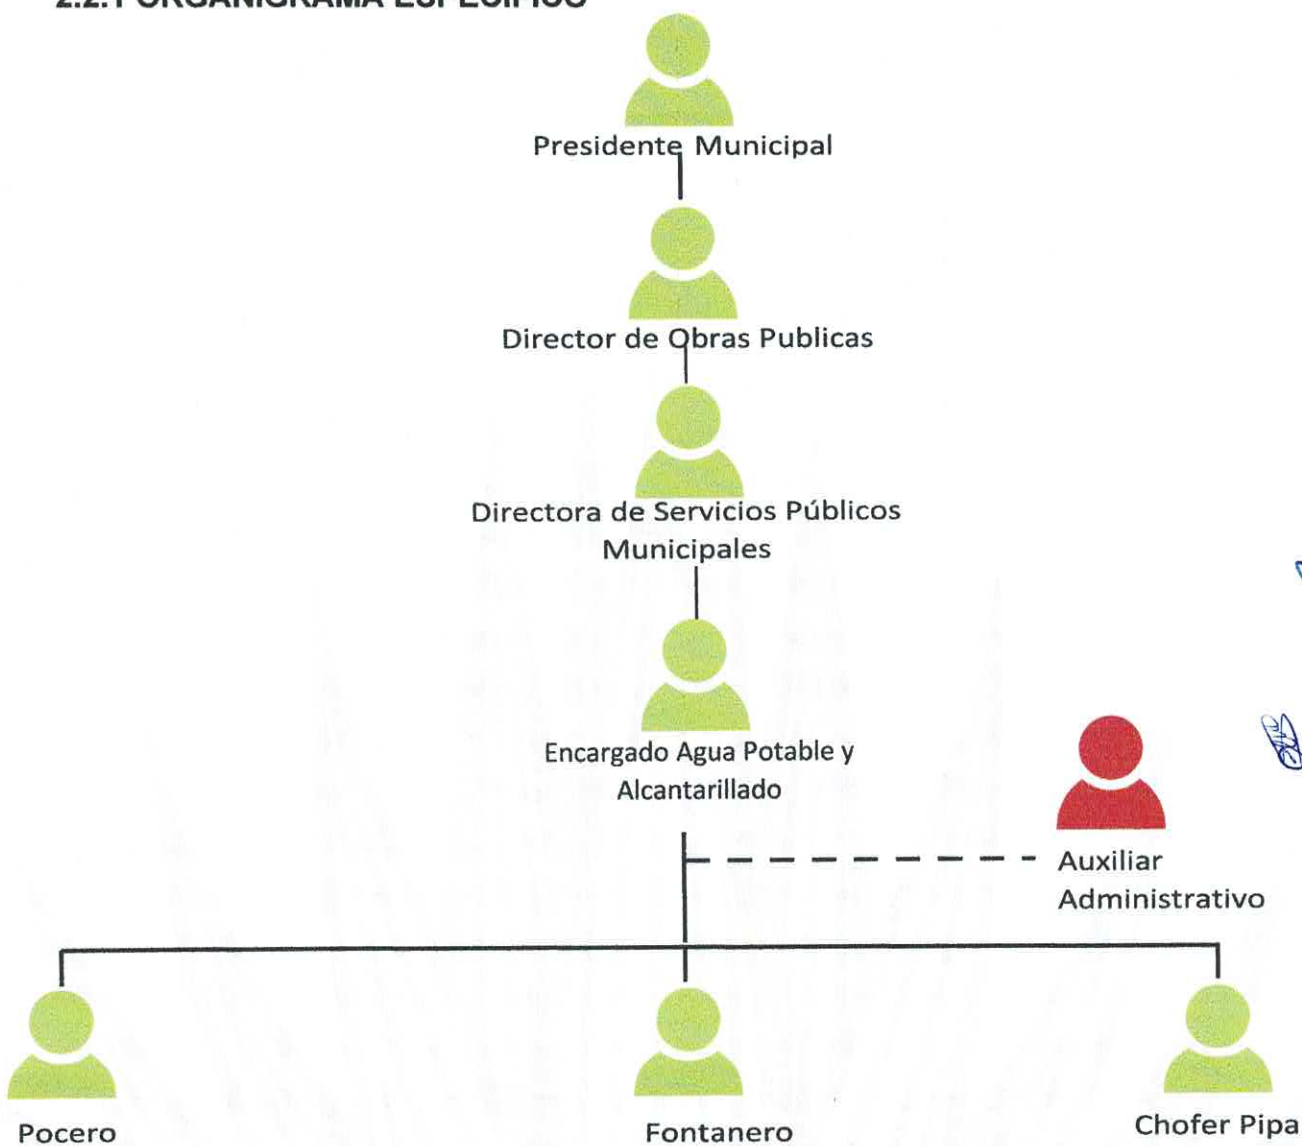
2.2.1 ORGANIGRAMA ESPECIFICO

Presidente Municipal

Director de Obras Publicas

Directora de Servicios Públicos Municipales

Encargado Agua Potable y Alcantarillado

Auxiliar Administrativo

Pocero

Fontanero

Chofer Pipa